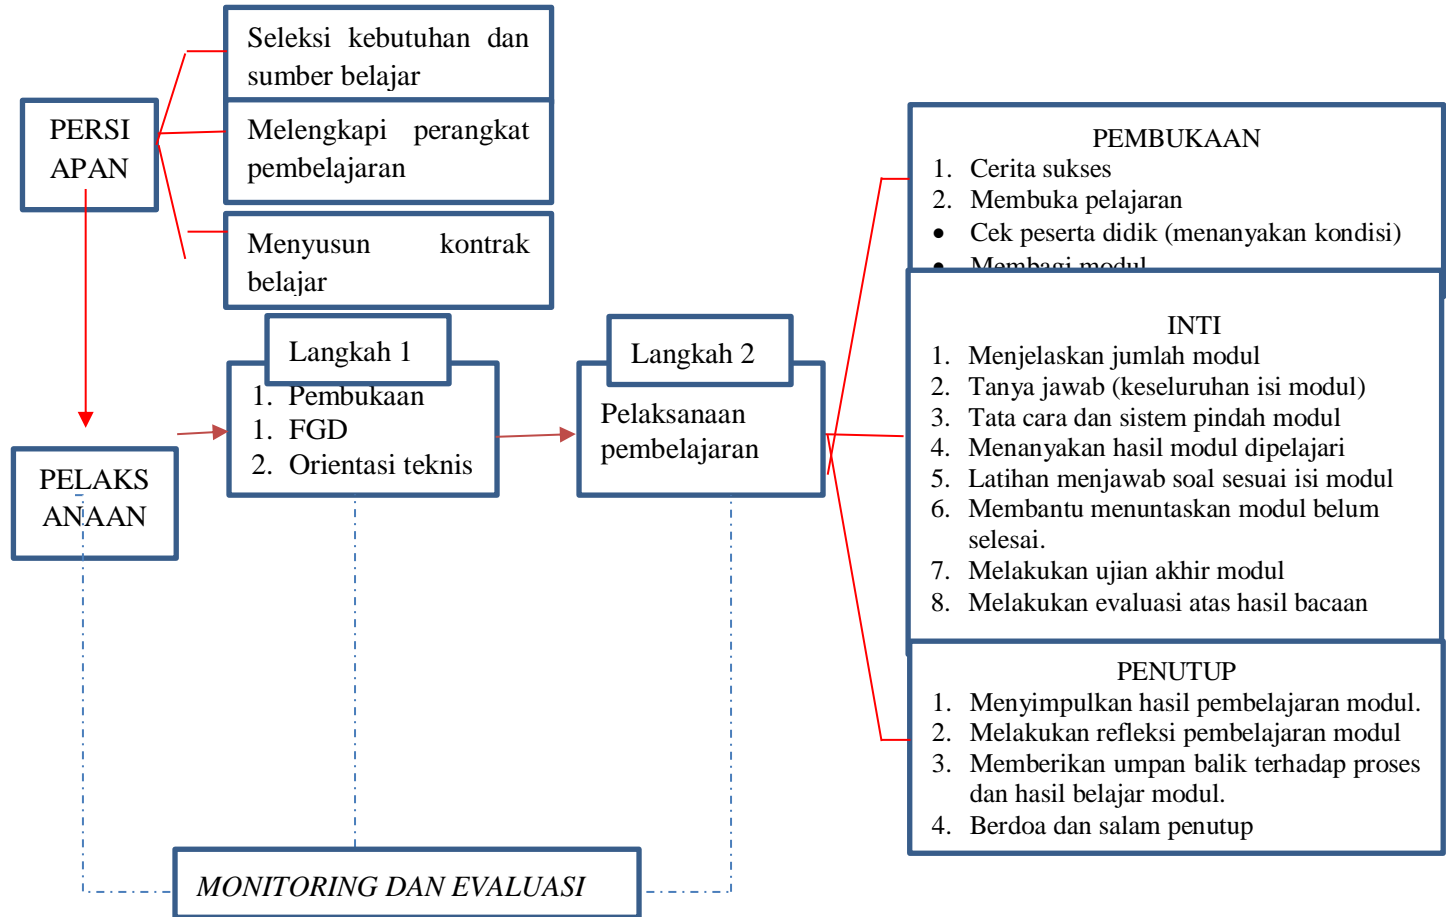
PERSI APAN

Seleksi kebutuhan dan sumber belajar

Melengkapi perangkat pembelajaran

Menyusun kontrak belajar

PELAKS ANAAN

Langkah 1
1. Pembukaan
1. FGD
2. Orientasi teknis

Langkah 2
Pelaksanaan pembelajaran

PEMBUKAAN
1. Cerita sukses
2. Membuka pelajaran
• Cek peserta didik (menanyakan kondisi)
• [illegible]

INTI
1. Menjelaskan jumlah modul
2. Tanya jawab (keseluruhan isi modul)
3. Tata cara dan sistem pindah modul
4. Menanyakan hasil modul dipelajari
5. Latihan menjawab soal sesuai isi modul
6. Membantu menuntaskan modul belum selesai.
7. Melakukan ujian akhir modul
8. Melakukan evaluasi atas hasil bacaan

PENUTUP
1. Menyimpulkan hasil pembelajaran modul.
2. Melakukan refleksi pembelajaran modul
3. Memberikan umpan balik terhadap proses dan hasil belajar modul.
4. Berdoa dan salam penutup

MONITORING DAN EVALUASI